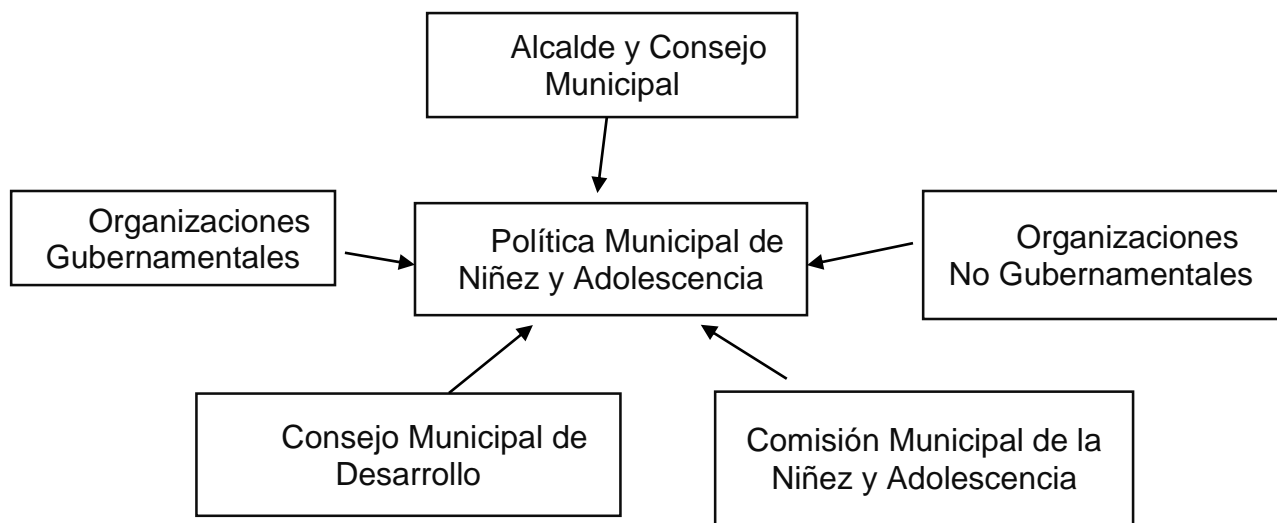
Alcalde y Consejo Municipal

Organizaciones Gubernamentales

Política Municipal de Niñez y Adolescencia

Organizaciones No Gubernamentales

Consejo Municipal de Desarrollo

Comisión Municipal de la Niñez y Adolescencia